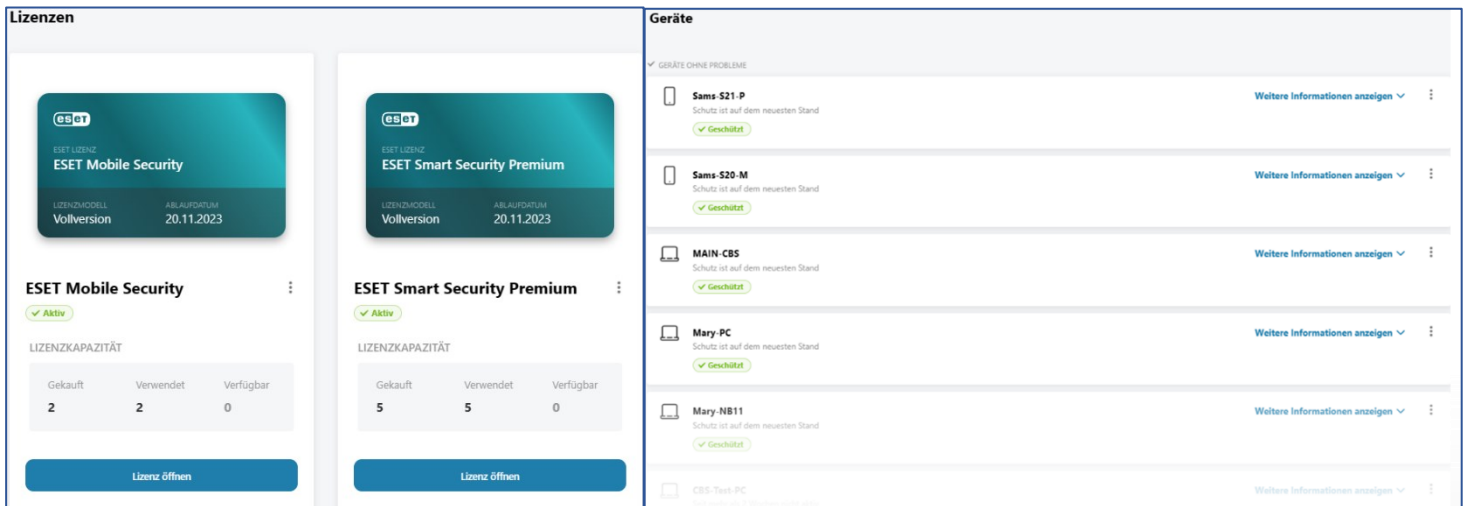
Lizenzen

eset
ESET LIZENZ
ESET Mobile Security
LIZENZMODELL
Vollversion
ABLAUFDATUM
20.11.2023

ESET Mobile Security
✓ Aktiv
LIZENZKAPAZITÄT

| Gekauft | Verwendet | Verfügbar |
|---|---|---|
| 2 | 2 | 0 |

Lizenz öffnen

eset
ESET LIZENZ
ESET Smart Security Premium
LIZENZMODELL
Vollversion
ABLAUFDATUM
20.11.2023

ESET Smart Security Premium
✓ Aktiv
LIZENZKAPAZITÄT

| Gekauft | Verwendet | Verfügbar |
|---|---|---|
| 5 | 5 | 0 |

Lizenz öffnen

Geräte

GERÄTE OHNE PROBLEME

Sams-S21-P
Schutz ist auf dem neuesten Stand
✓ Geschützt
Weitere Informationen anzeigen

Sams-S20-M
Schutz ist auf dem neuesten Stand
✓ Geschützt
Weitere Informationen anzeigen

MAIN-CBS
Schutz ist auf dem neuesten Stand
✓ Geschützt
Weitere Informationen anzeigen

Mary-PC
Schutz ist auf dem neuesten Stand
✓ Geschützt
Weitere Informationen anzeigen

Mary-NB11
Schutz ist auf dem neuesten Stand
✓ Geschützt
Weitere Informationen anzeigen

CBS-Test-PC
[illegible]
Weitere Informationen anzeigen